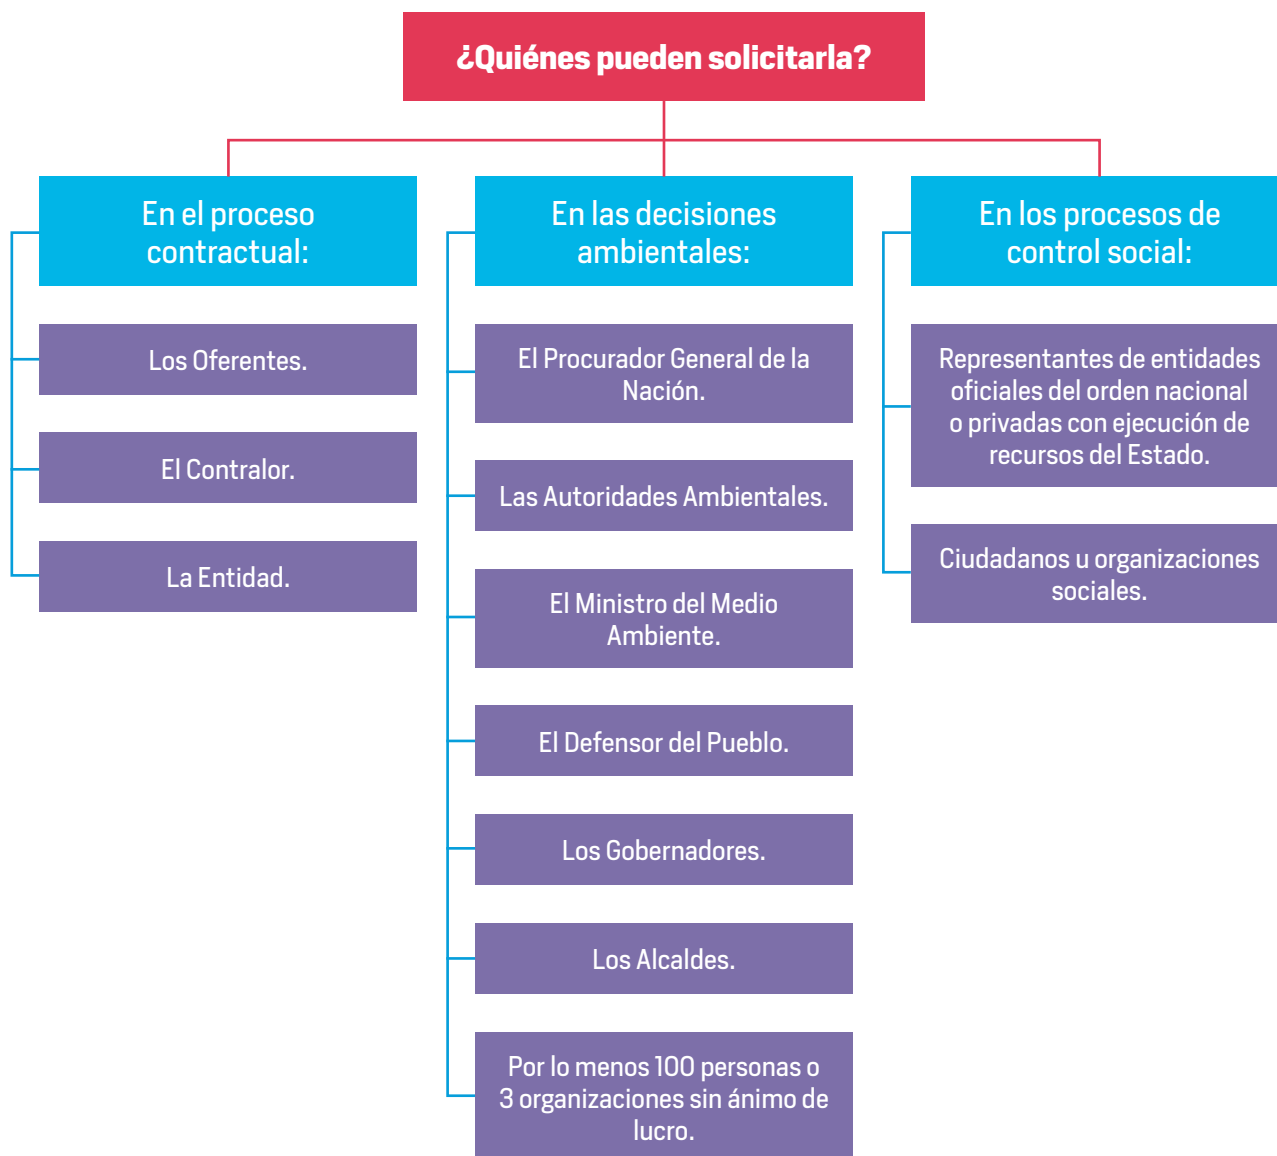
¿Quiénes pueden solicitarla?

En el proceso contractual:

Los Oferentes.

El Contralor.

La Entidad.

En las decisiones ambientales:

El Procurador General de la Nación.

Las Autoridades Ambientales.

El Ministro del Medio Ambiente.

El Defensor del Pueblo.

Los Gobernadores.

Los Alcaldes.

Por lo menos 100 personas o 3 organizaciones sin ánimo de lucro.

En los procesos de control social:

Representantes de entidades oficiales del orden nacional o privadas con ejecución de recursos del Estado.

Ciudadanos u organizaciones sociales.